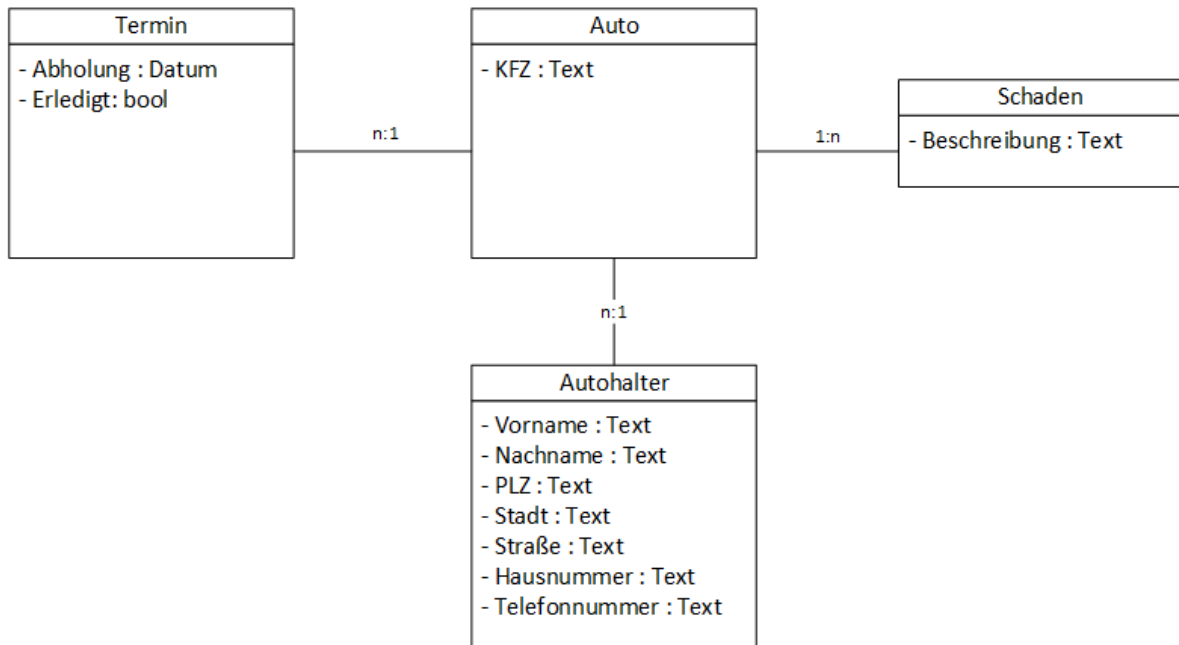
Termin
- Abholung : Datum
- Erledigt: bool

n:1

Auto
- KFZ : Text

1:n

Schaden
- Beschreibung : Text

n:1

Autohalter
- Vorname : Text
- Nachname : Text
- PLZ : Text
- Stadt : Text
- Straße : Text
- Hausnummer : Text
- Telefonnummer : Text